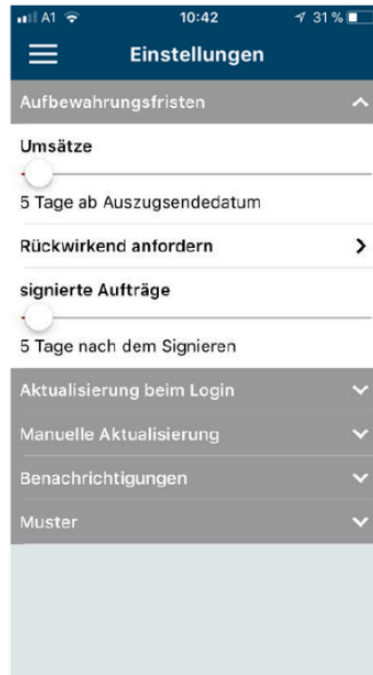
A1
10:42
31 %
Einstellungen
Aufbewahrungsfristen
Umsätze
5 Tage ab Auszugsendedatum
Rückwirkend anfordern
signierte Aufträge
5 Tage nach dem Signieren
Aktualisierung beim Login
Manuelle Aktualisierung
Benachrichtigungen
Muster